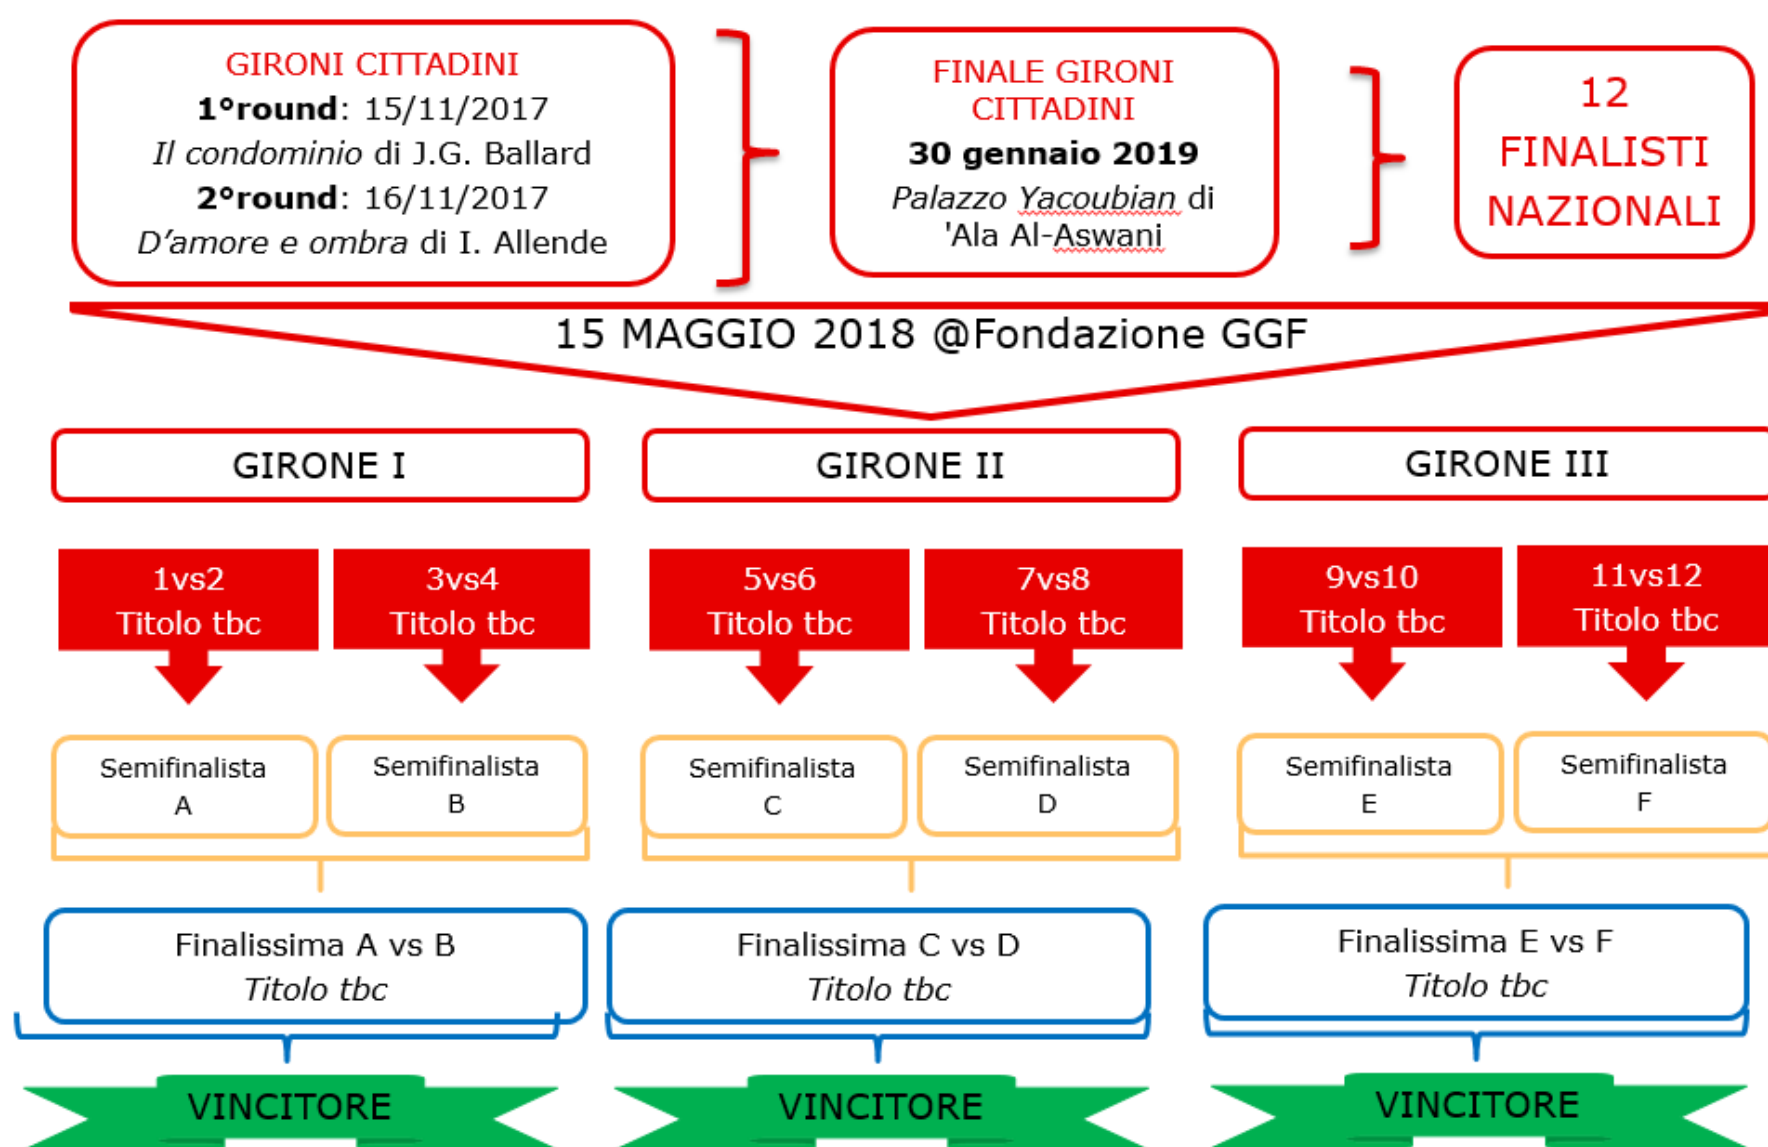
GIRONI CITTADINI
**1°round**: 15/11/2017
*Il condominio* di J.G. Ballard
**2°round**: 16/11/2017
*D'amore e ombra* di I. Allende

FINALE GIRONI CITTADINI
**30 gennaio 2019**
*Palazzo Yacoubian* di 'Ala Al-Aswani

12 FINALISTI NAZIONALI

15 MAGGIO 2018 @Fondazione GGF

GIRONE I

GIRONE II

GIRONE III

1vs2
Titolo tbc

3vs4
Titolo tbc

5vs6
Titolo tbc

7vs8
Titolo tbc

9vs10
Titolo tbc

11vs12
Titolo tbc

Semifinalista A

Semifinalista B

Semifinalista C

Semifinalista D

Semifinalista E

Semifinalista F

Finalissima A vs B
*Titolo tbc*

Finalissima C vs D
*Titolo tbc*

Finalissima E vs F
*Titolo tbc*

VINCITORE

VINCITORE

VINCITORE